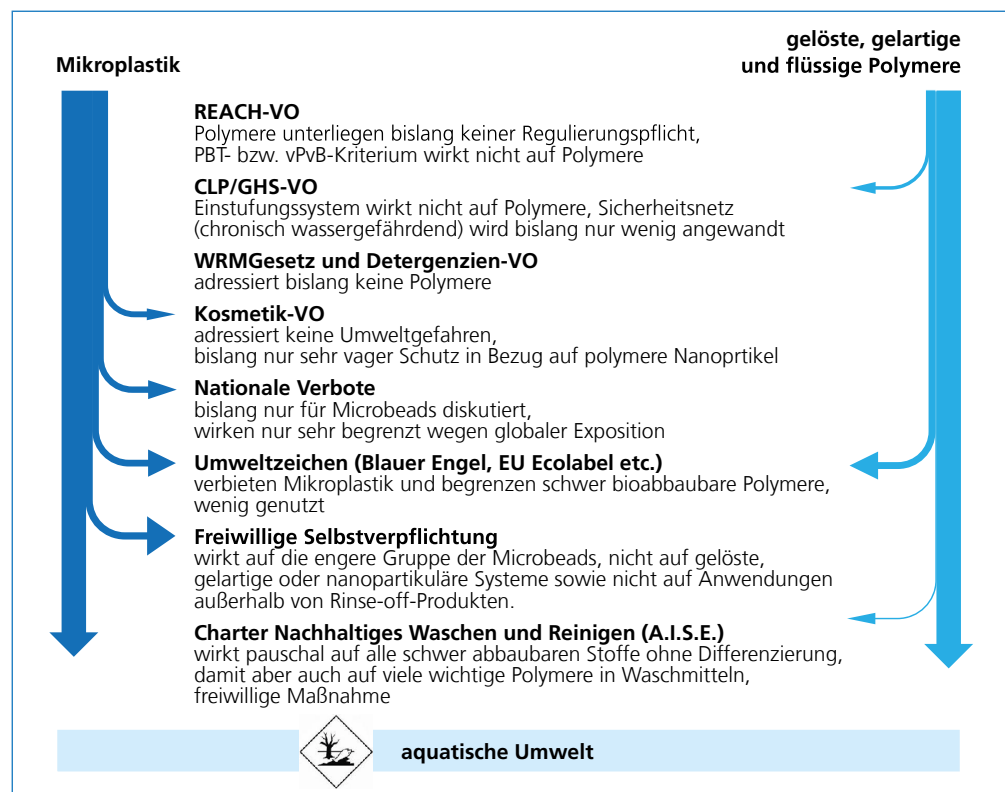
Mikroplastik

gelöste, gelartige und flüssige Polymere

**REACH-VO**
Polymere unterliegen bislang keiner Regulierungspflicht, PBT- bzw. vPvB-Kriterium wirkt nicht auf Polymere

**CLP/GHS-VO**
Einstufungssystem wirkt nicht auf Polymere, Sicherheitsnetz (chronisch wassergefährdend) wird bislang nur wenig angewandt

**WRMGesetz und Detergenzien-VO**
adressiert bislang keine Polymere

**Kosmetik-VO**
adressiert keine Umweltgefahren, bislang nur sehr vager Schutz in Bezug auf polymere Nanoprtikel

**Nationale Verbote**
bislang nur für Microbeads diskutiert, wirken nur sehr begrenzt wegen globaler Exposition

**Umweltzeichen (Blauer Engel, EU Ecolabel etc.)**
verbieten Mikroplastik und begrenzen schwer bioabbaubare Polymere, wenig genutzt

**Freiwillige Selbstverpflichtung**
wirkt auf die engere Gruppe der Microbeads, nicht auf gelöste, gelartige oder nanopartikuläre Systeme sowie nicht auf Anwendungen außerhalb von Rinse-off-Produkten.

**Charter Nachhaltiges Waschen und Reinigen (A.I.S.E.)**
wirkt pauschal auf alle schwer abbaubaren Stoffe ohne Differenzierung, damit aber auch auf viele wichtige Polymere in Waschmitteln, freiwillige Maßnahme

aquatische Umwelt